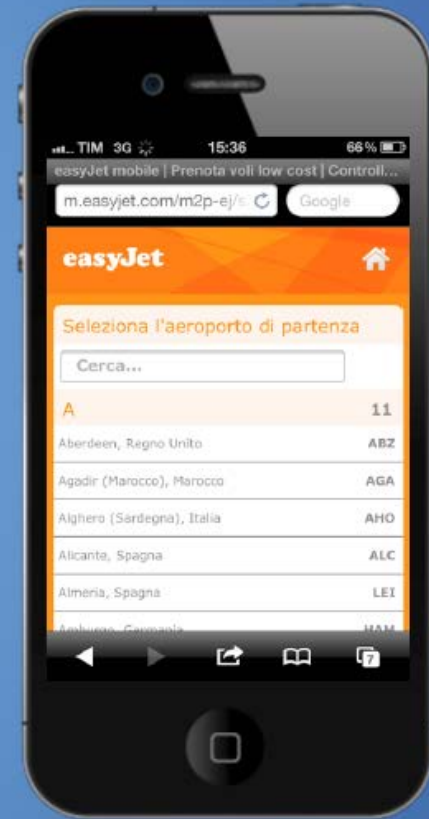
TIM 3G 15:36 66%
easyJet mobile | Prenota voli low cost | Controll...
m.easyjet.com/m2p-ej/s
Google

easyJet

Seleziona l'aeroporto di partenza

Cerca...

A 11

Aberdeen, Regno Unito ABZ
Agadir (Marocco), Marocco AGA
Alghero (Sardegna), Italia AHO
Alicante, Spagna ALC
Almeria, Spagna LEI
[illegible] HAM

7